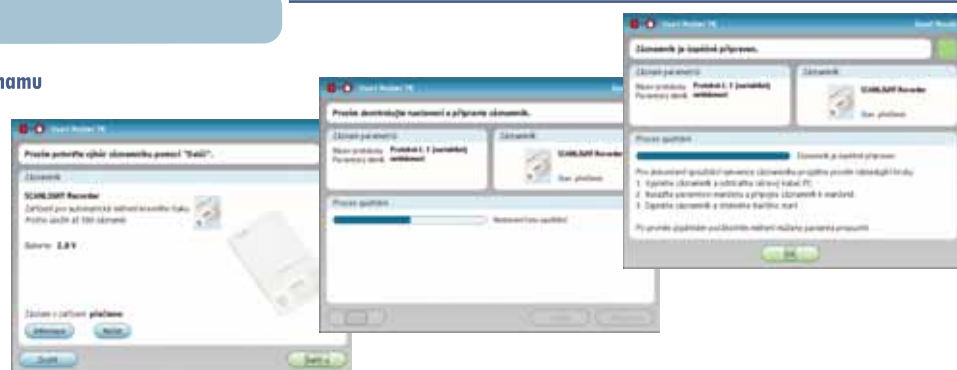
namu

Insert Reader 7K

Prosím potvrďte výběr záznamníku pomocí "Další".

Záznamník

SCANLOGIT Recorder

Zařízení pro automatické měření krevního tlaku. Prosím uložit až 100 záznamů.

Baterie: 2.8 V

Záznam v zařízení: přečteno

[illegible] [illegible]

Zrušit

Další

Insert Reader 7K

Prosím dokončujte nastavení a připravte záznamník.

Záznam parametrů

Název protokolu: Protokol č. 1 (variabilní)

Parametry deník: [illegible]

Záznamník

SCANLOGIT Recorder

Stav: připojeno

Proces spuštění

Nastavení bylo spuštěno

Insert Reader 7K

Záznamník je úspěšně připraven.

Záznam parametrů

Název protokolu: Protokol č. 1 (variabilní)

Parametry deník: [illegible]

Záznamník

SCANLOGIT Recorder

Stav: připojeno

Proces spuštění

Záznamník je úspěšně připraven

Pro dokončení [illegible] záznamníku proveďte prosím následující kroky:
1. Vyjměte záznamník a odstraňte síťový kabel PC.
2. Nasaďte pacientovi manžetu a připojte záznamník k manžetě.
3. Zapněte záznamník a stiskněte tlačítko start.

Po provede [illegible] měření můžete pacienta propustit.

OK